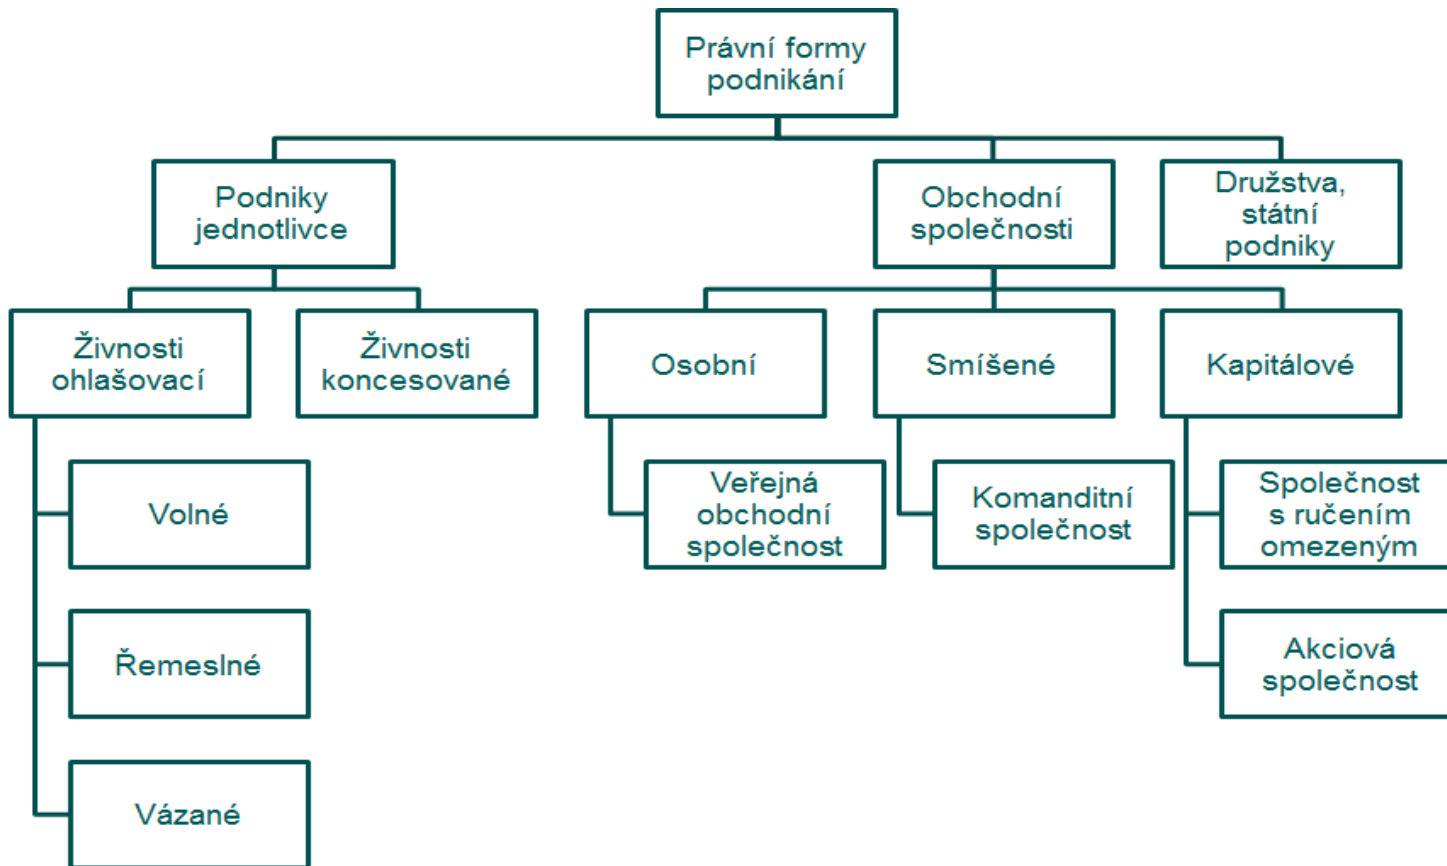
Právní formy podnikání

Podniky jednotlivce

Obchodní společnosti

Družstva, státní podniky

Živnosti ohlašovací

Živnosti koncesované

Osobní

Smíšené

Kapitálové

Volné

Řemeslné

Vázané

Veřejná obchodní společnost

Komanditní společnost

Společnost s ručením omezeným

Akciová společnost